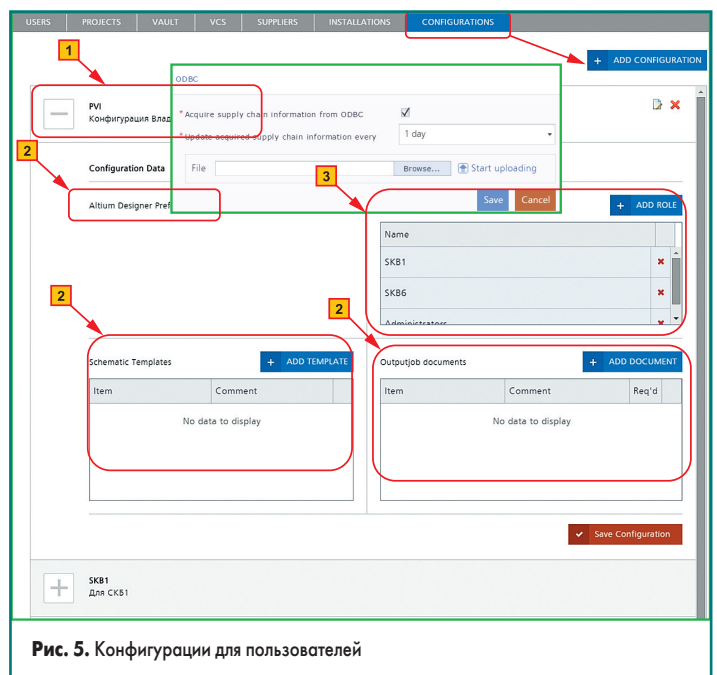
USERS PROJECTS VAULT VCS SUPPLIERS INSTALLATIONS CONFIGURATIONS

+ ADD CONFIGURATION

1

ODBC

PVI
Конфигурация Влад

*Acquire supply chain information from ODBC ☑

*Update acquired supply chain information every 1 day

File Browse... Start uploading

Save Cancel

2

Configuration Data

3

Altium Designer Pref

+ ADD ROLE

| Name | |
|---|---|
| SKB1 | × |
| SKB6 | × |
| Administrators | × |

2

2

Schematic Templates + ADD TEMPLATE

| Item | Comment |
|---|---|
| No data to display | |

Outputjob documents + ADD DOCUMENT

| Item | Comment | Req'd |
|---|---|---|
| No data to display | | |

Save Configuration

SKB1
Для СКБ1

**Рис. 5.** Конфигурации для пользователей